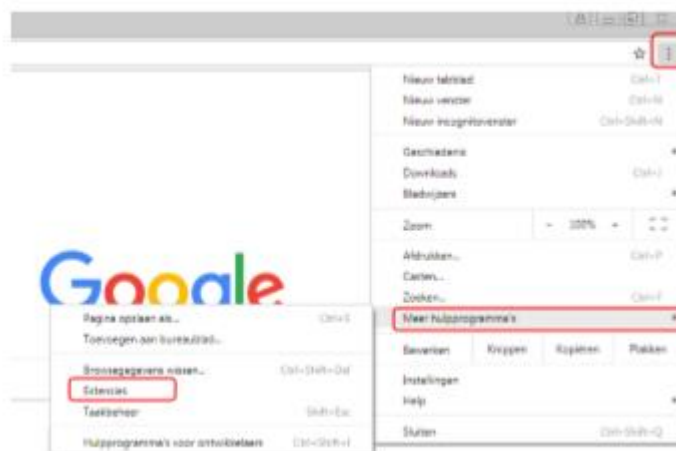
Nieuw tabblad Ctrl+T
Nieuw venster Ctrl+N
Nieuw incognitovenster Ctrl+Shift+N

Geschiedenis
Downloads Ctrl+J
Bladwijzers

Zoom - 100% +

Afdrukken... Ctrl+P
Casten...
Zoeken... Ctrl+F
Meer hulpprogramma's

Bewerken Knippen Kopiëren Plakken

Instellingen
Help

Sluiten Ctrl+Shift+Q

Google

Pagina opslaan als... Ctrl+S
Toevoegen aan bureaublad...

Browsegegevens wissen... Ctrl+Shift+Del
Extensies
Taakbeheer Shift+Esc

Hulpprogramma's voor ontwikkelaars Ctrl+Shift+I